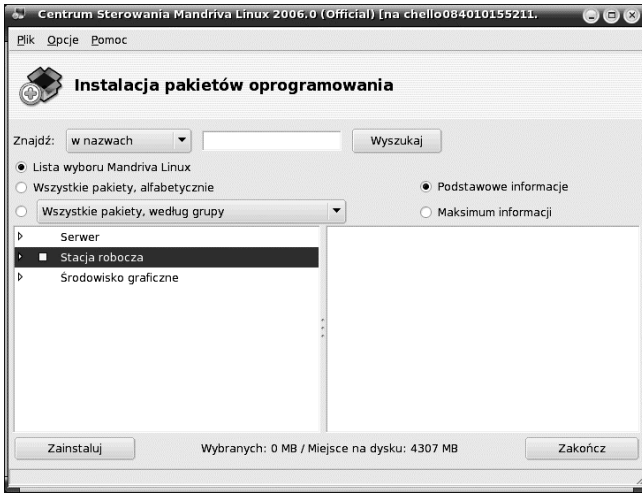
Centrum Sterowania Mandriva Linux 2006.0 (Official) [na chello084010155211.

Plik Opcje Pomoc

Instalacja pakietów oprogramowania

Znajdź: w nazwach Wyszukaj

Lista wyboru Mandriva Linux

Wszystkie pakiety, alfabetycznie

Wszystkie pakiety, według grupy

Podstawowe informacje

Maksimum informacji

Serwer

Stacja robocza

Środowisko graficzne

Zainstaluj

Wybranych: 0 MB / Miejsce na dysku: 4307 MB

Zakończ